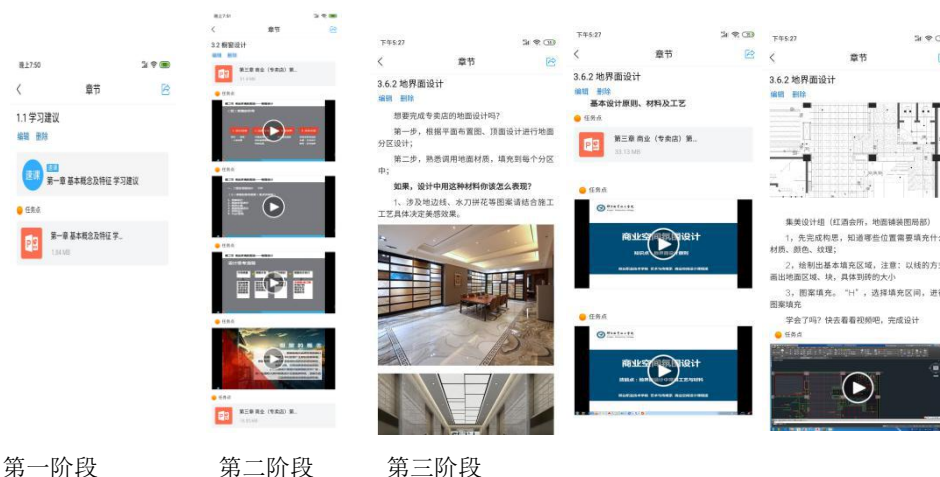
晚上7:50

章节

1.1 学习建议

编辑 删除

速课

第一章 基本概念及特征 学习建议

任务点

第一章 基本概念及特征 学...

1.38 MB

3.2 橱窗设计

编辑 删除

第三章 商业（专卖店）案...

任务点

任务点

任务点

任务点

第三章 商业（专卖店）案...

下午5:27

章节

3.6.2 地界面设计

编辑 删除

想要完成专卖店的地面设计吗？

第一步，根据平面布置图、顶面设计进行地面分区设计；

第二步，熟悉调用地面材质，填充到每个分区中；

如果，设计中用这种材料你该怎么表现？

1、涉及地边线、水刀拼花等图案请结合施工工艺具体决定美感效果。

下午5:27

章节

3.6.2 地界面设计

编辑 删除

基本设计原则、材料及工艺

任务点

第三章 商业（专卖店）第...

55.13 MB

任务点

商业空间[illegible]设计

任务点

下午5:27

章节

3.6.2 地界面设计

编辑 删除

集美设计组（红酒会所，地面铺装图局部）

1，先完成构思，知道哪些位置需要填充什么材质、颜色、纹理；

2，绘制出基本填充区域，注意：以线的方式画出地面区域，块，具体到砖的大小

3，图案填充。“H”，选择填充区间，进行图案填充

学会了吗？快去看看视频吧，完成设计

任务点

第一阶段 第二阶段 第三阶段